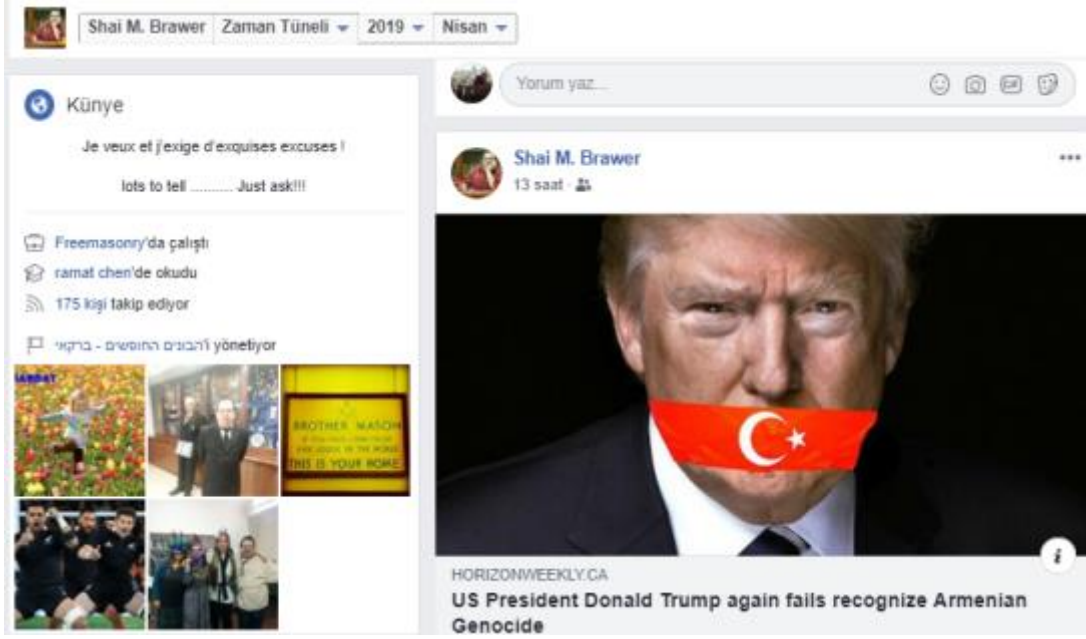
Shai M. Brawer Zaman Tüneli 2019 Nisan

Künye

Je veux et j'exige d'exquises excuses !

lots to tell .......... Just ask!!!

Freemasonry'da çalıştı

ramat chen'de okudu

175 kişi takip ediyor

הבונים החופשים - ברקאי'i yönetiyor

BROTHER MASON
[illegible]
THIS IS YOUR HOME

Yorum yaz...

Shai M. Brawer
13 saat

HORIZONWEEKLY.CA
US President Donald Trump again fails recognize Armenian Genocide